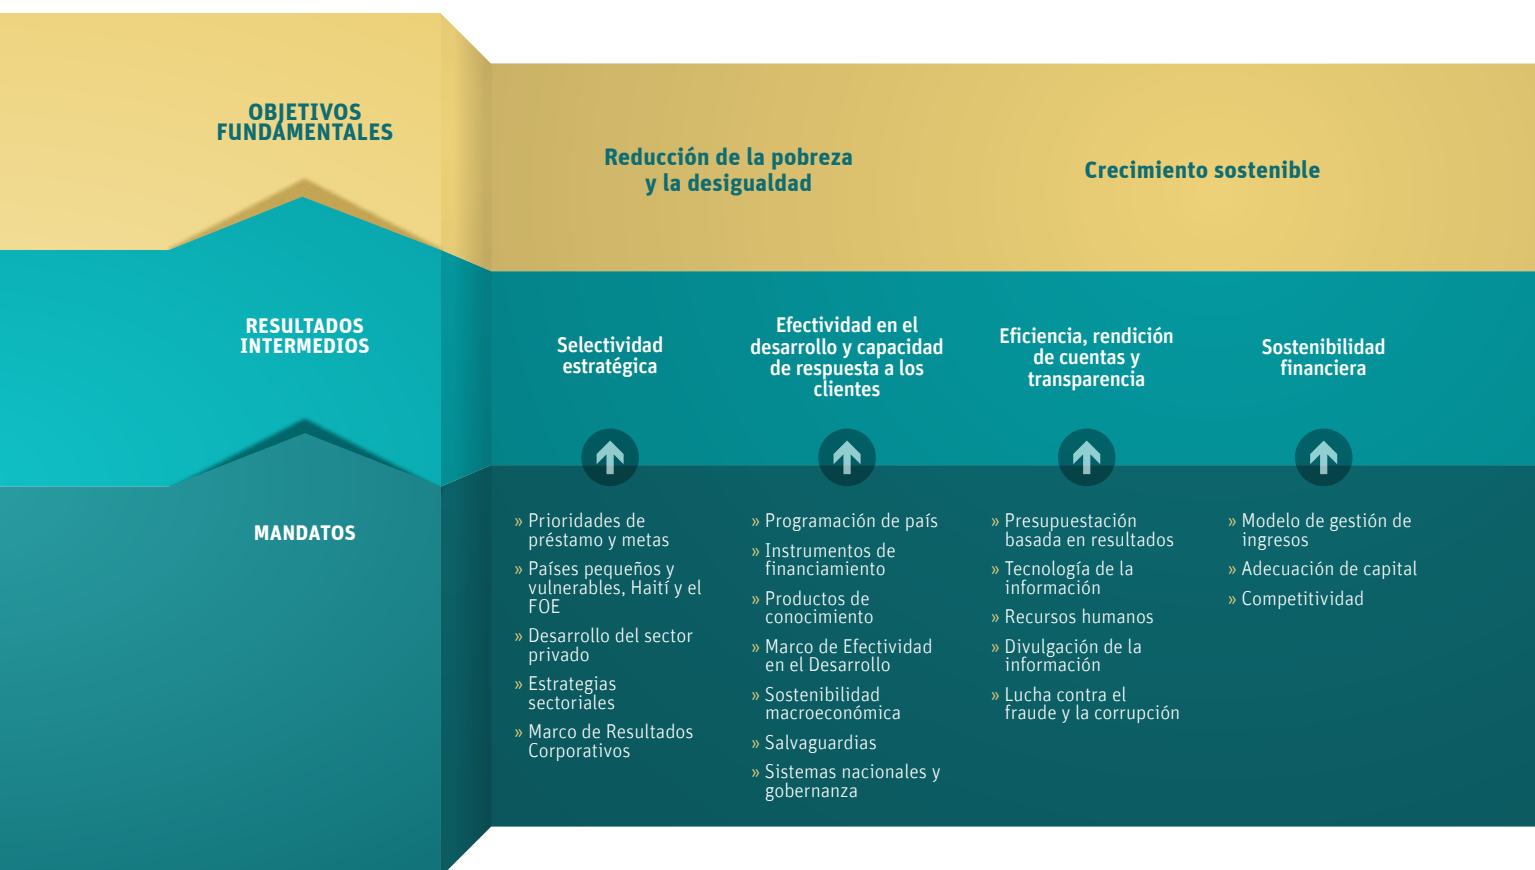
OBJETIVOS FUNDAMENTALES

Reducción de la pobreza y la desigualdad

Crecimiento sostenible

RESULTADOS INTERMEDIOS

Selectividad estratégica

Efectividad en el desarrollo y capacidad de respuesta a los clientes

Eficiencia, rendición de cuentas y transparencia

Sostenibilidad financiera

MANDATOS

» Prioridades de préstamo y metas
» Países pequeños y vulnerables, Haití y el FOE
» Desarrollo del sector privado
» Estrategias sectoriales
» Marco de Resultados Corporativos

» Programación de país
» Instrumentos de financiamiento
» Productos de conocimiento
» Marco de Efectividad en el Desarrollo
» Sostenibilidad macroeconómica
» Salvaguardias
» Sistemas nacionales y gobernanza

» Presupuestación basada en resultados
» Tecnología de la información
» Recursos humanos
» Divulgación de la información
» Lucha contra el fraude y la corrupción

» Modelo de gestión de ingresos
» Adecuación de capital
» Competitividad